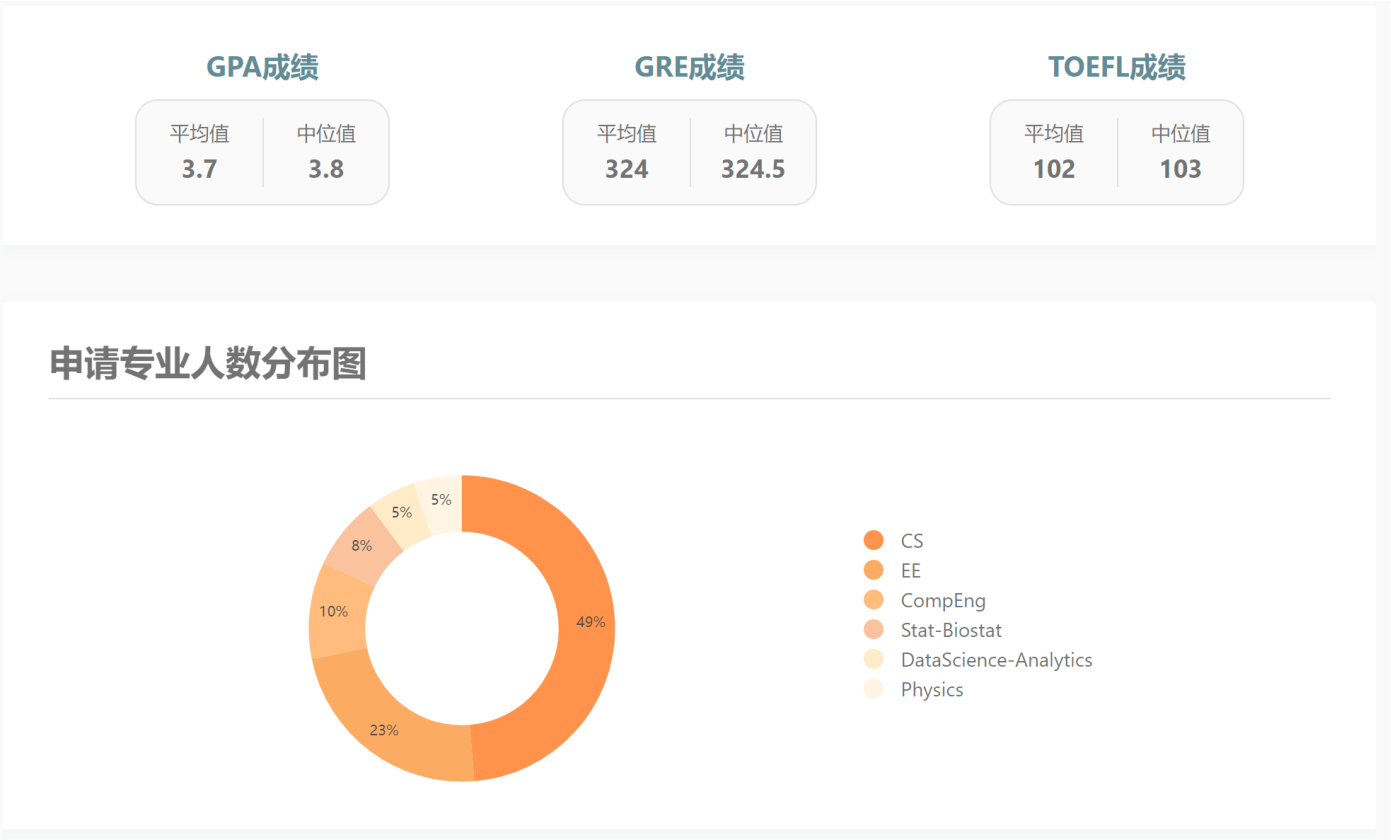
GPA成绩

平均值
3.7

中位值
3.8

GRE成绩

平均值
324

中位值
324.5

TOEFL成绩

平均值
102

中位值
103

申请专业人数分布图

5%
5%
8%
10%
49%
23%

CS
EE
CompEng
Stat-Biostat
DataScience-Analytics
Physics